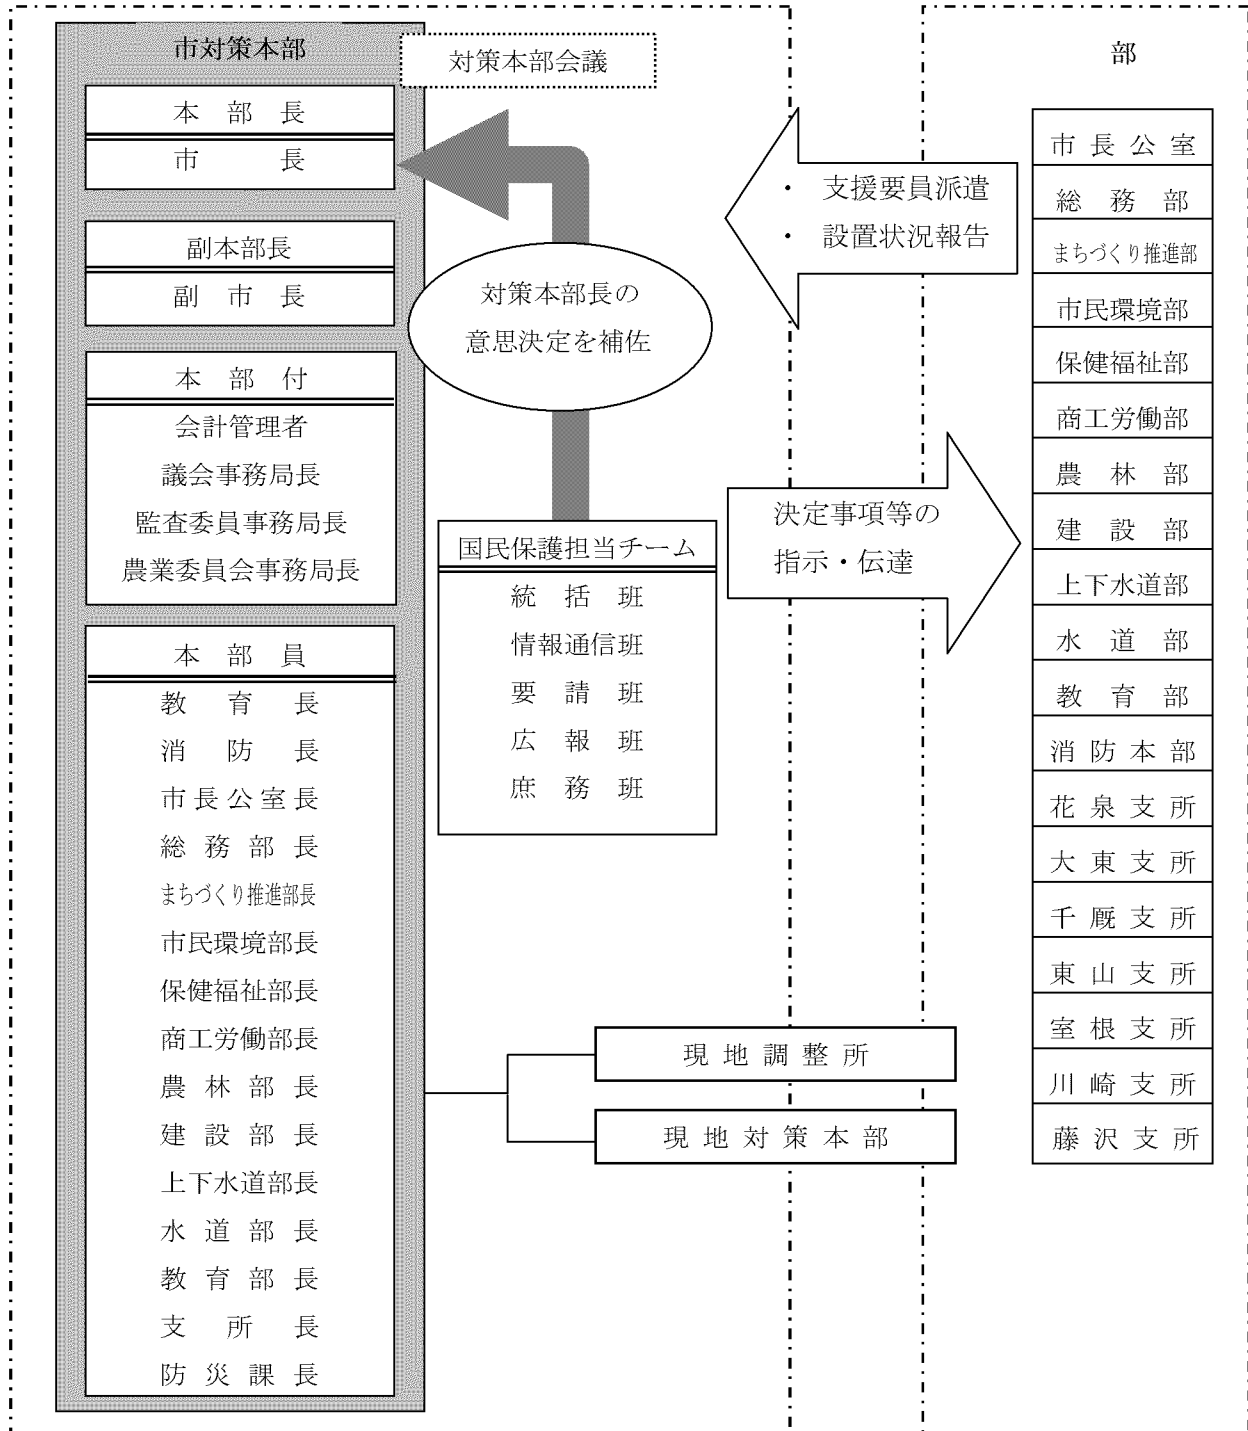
市対策本部

対策本部会議

本部長
市長

副本部長
副市長

本部付
会計管理者
議会事務局長
監査委員事務局長
農業委員会事務局長

本部員
教育長
消防長
市長公室長
総務部長
まちづくり推進部長
市民環境部長
保健福祉部長
商工労働部長
農林部長
建設部長
上下水道部長
水道部長
教育部長
支所長
防災課長

対策本部長の意思決定を補佐

国民保護担当チーム
統括班
情報通信班
要請班
広報班
庶務班

・ 支援要員派遣
・ 設置状況報告

決定事項等の指示・伝達

現地調整所
現地対策本部

部
市長公室
総務部
まちづくり推進部
市民環境部
保健福祉部
商工労働部
農林部
建設部
上下水道部
水道部
教育部
消防本部
花泉支所
大東支所
千厩支所
東山支所
室根支所
川崎支所
藤沢支所